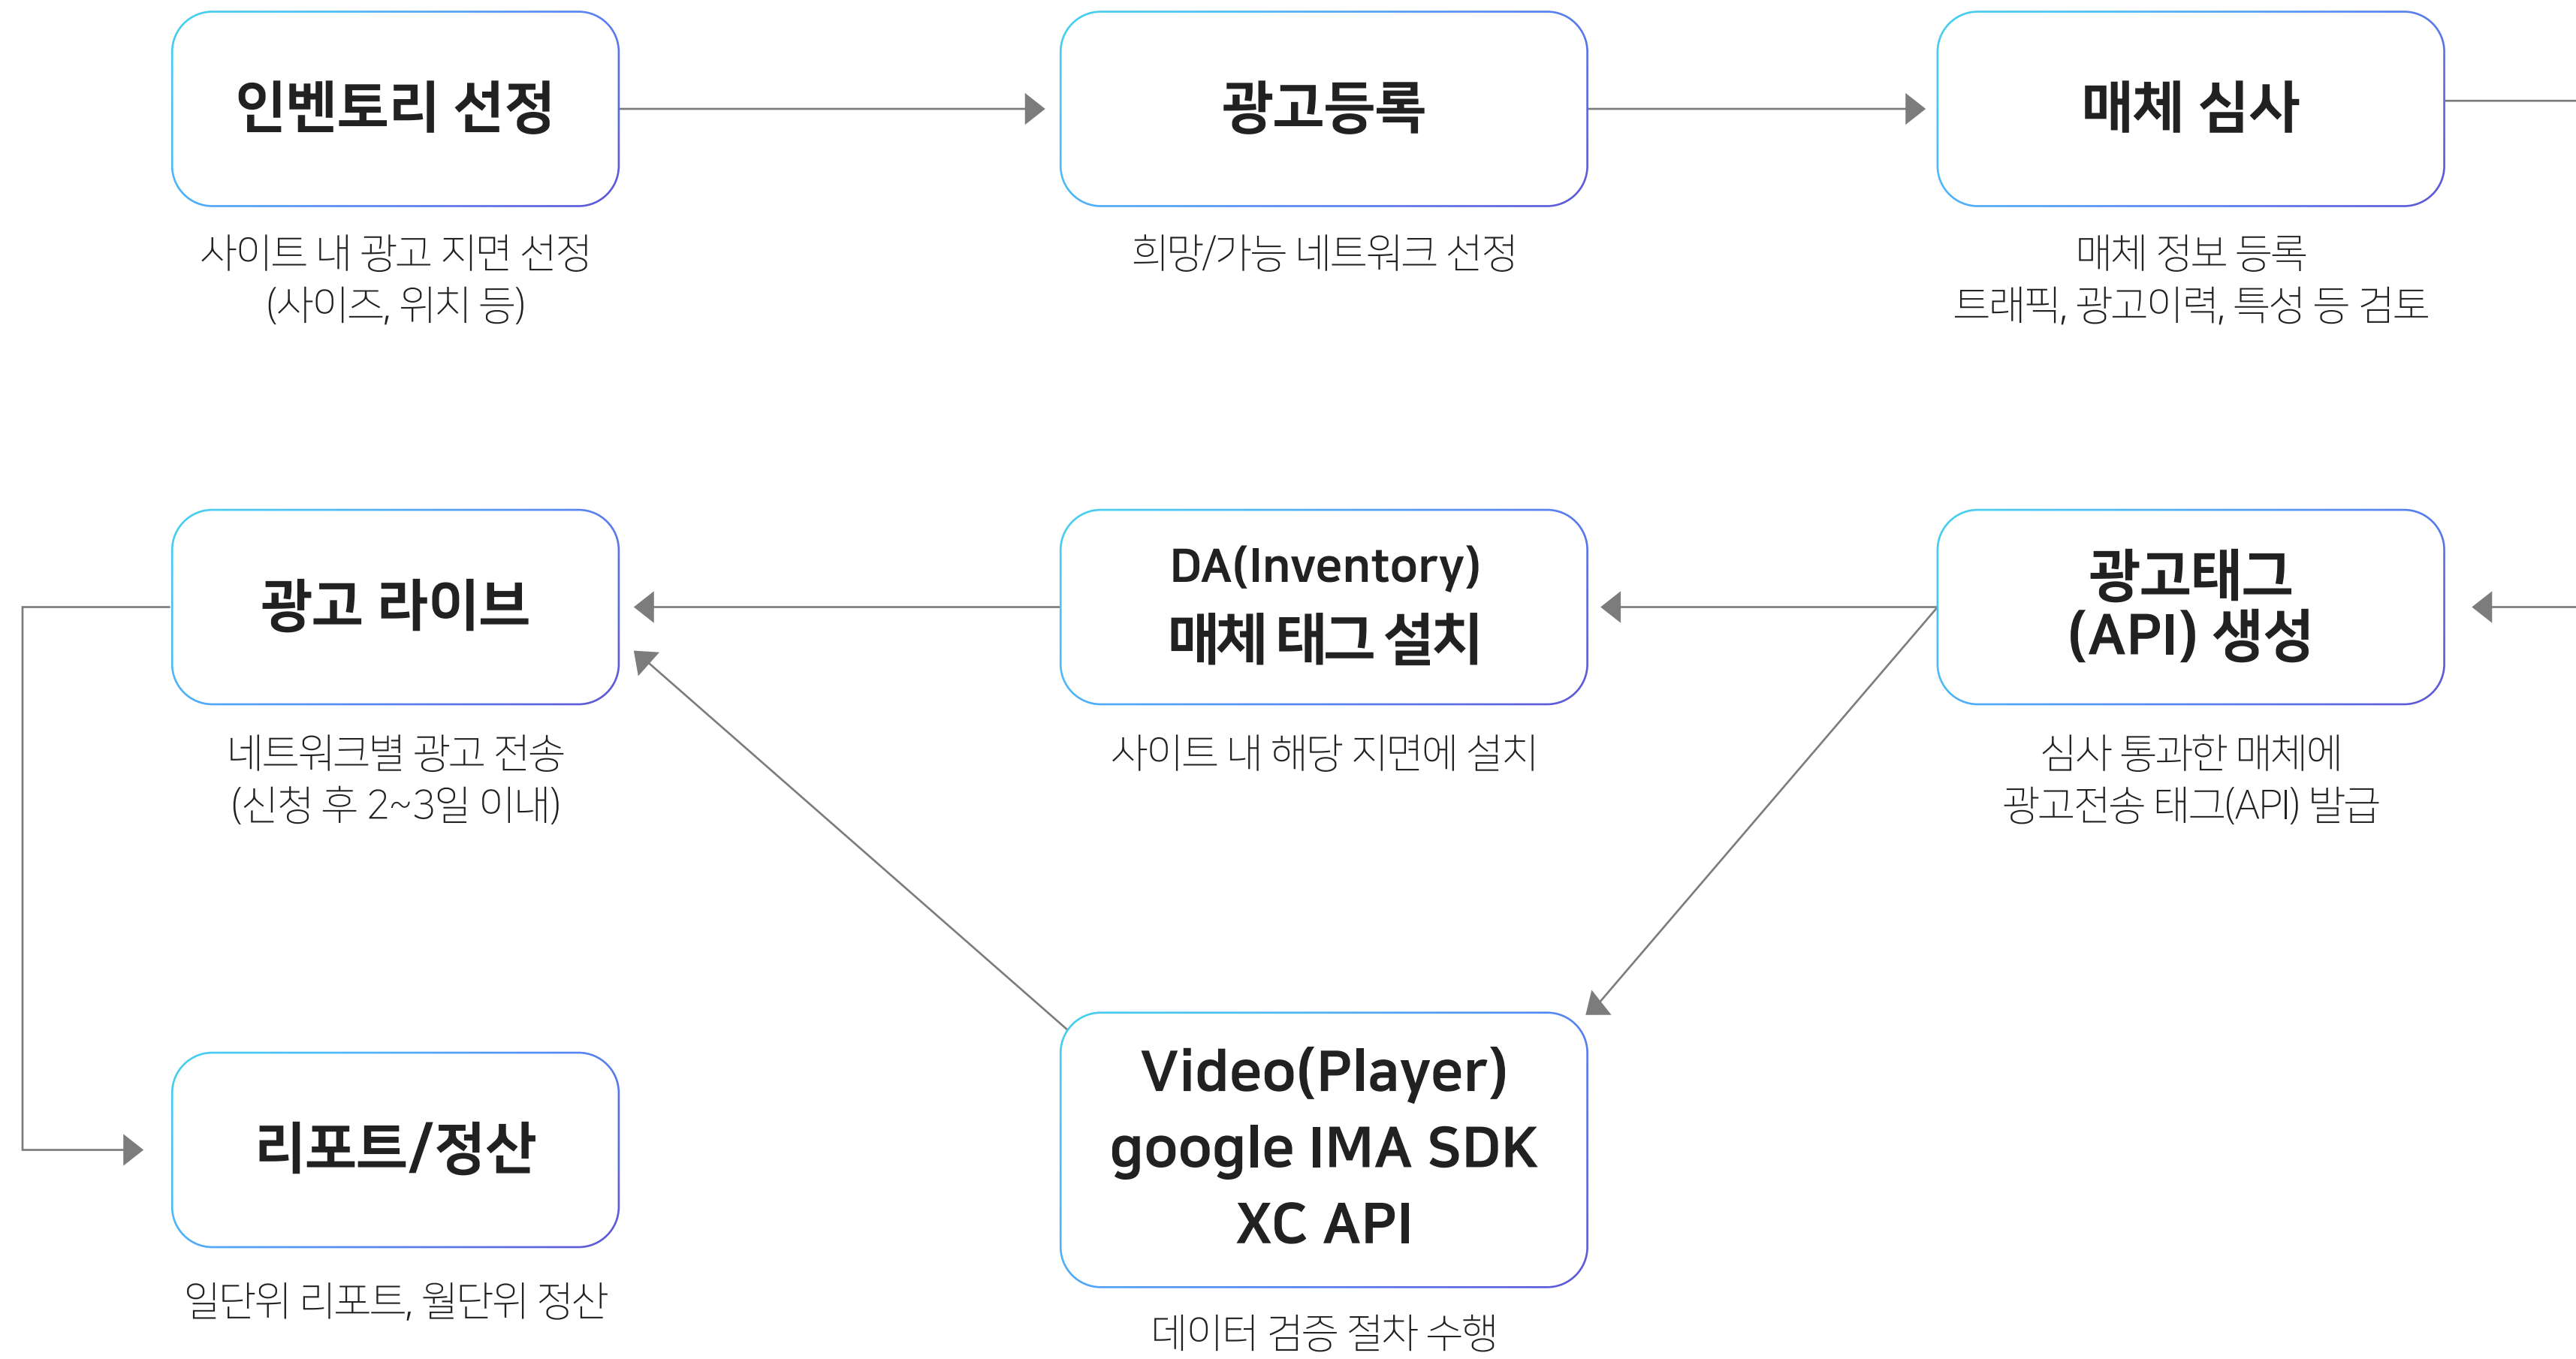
인벤토리 선정

사이트 내 광고 지면 선정
(사이즈, 위치 등)

광고등록

희망/가능 네트워크 선정

매체 심사

매체 정보 등록
트래픽, 광고이력, 특성 등 검토

광고 라이브

네트워크별 광고 전송
(신청 후 2~3일 이내)

DA(Inventory)
매체 태그 설치

사이트 내 해당 지면에 설치

광고태그
(API) 생성

심사 통과한 매체에
광고전송 태그(API) 발급

리포트/정산

일단위 리포트, 월단위 정산

Video(Player)
google IMA SDK
XC API

데이터 검증 절차 수행